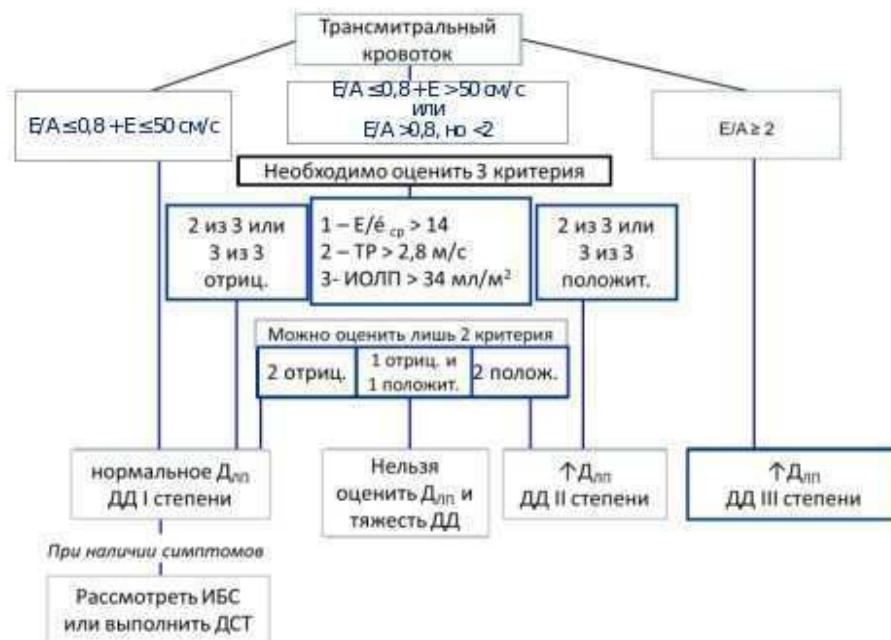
Трансмитральный кровоток

E/A ≤0,8 + E ≤50 см/с

E/A ≤0,8 + E >50 см/с
или
E/A >0,8, но <2

E/A ≥ 2

Необходимо оценить 3 критерия

2 из 3 или 3 из 3 отриц.

1 – E/é $_{ср}$ > 14
2 – ТР > 2,8 м/с
3- ИОЛП > 34 мл/м$^2$

2 из 3 или 3 из 3 положит.

Можно оценить лишь 2 критерия

2 отриц.

1 отриц. и 1 положит.

2 полож.

нормальное Д$_{лп}$
ДД I степени

Нельзя оценить Д$_{лп}$ и тяжесть ДД

↑Д$_{лп}$
ДД II степени

↑Д$_{лп}$
ДД III степени

При наличии симптомов

Рассмотреть ИБС или выполнить ДСТ